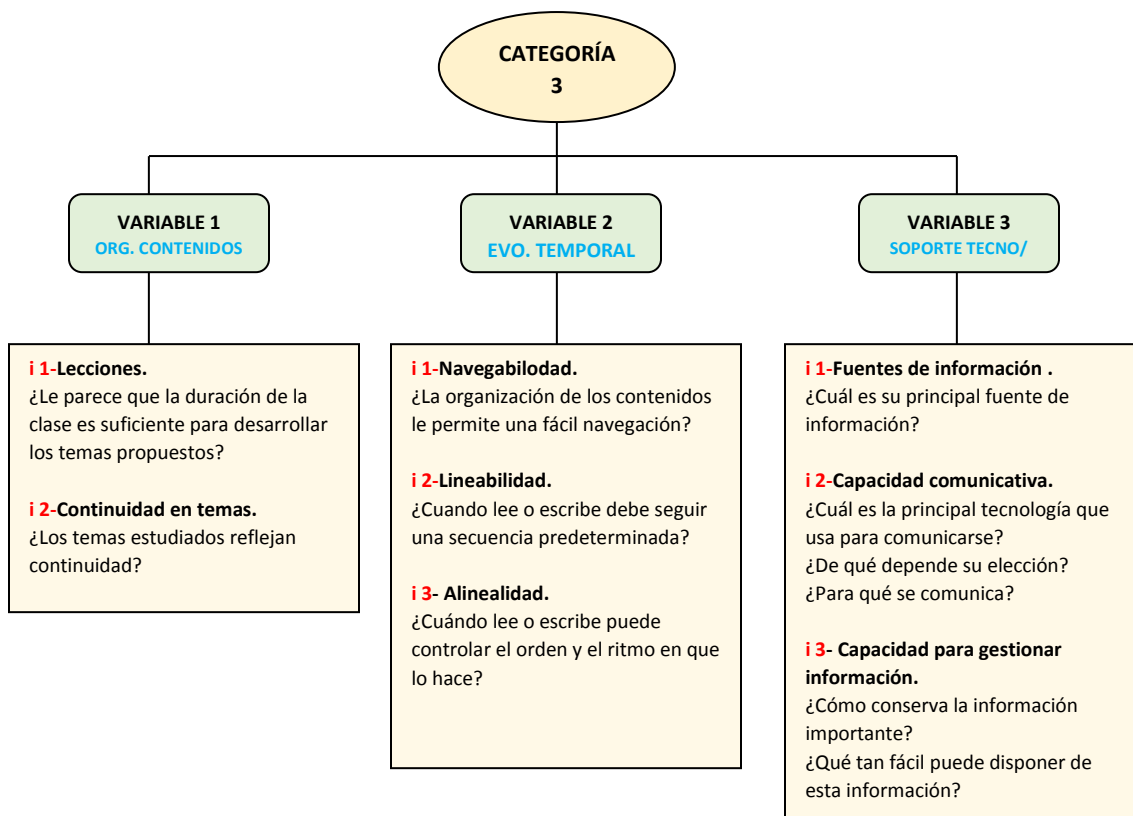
CATEGORÍA 3

VARIABLE 1
ORG. CONTENIDOS

VARIABLE 2
EVO. TEMPORAL

VARIABLE 3
SOPORTE TECNO/

i 1-Lecciones.
¿Le parece que la duración de la clase es suficiente para desarrollar los temas propuestos?

i 2-Continuidad en temas.
¿Los temas estudiados reflejan continuidad?

i 1-Navegabilodad.
¿La organización de los contenidos le permite una fácil navegación?

i 2-Lineabilidad.
¿Cuando lee o escribe debe seguir una secuencia predeterminada?

i 3- Alinealidad.
¿Cuándo lee o escribe puede controlar el orden y el ritmo en que lo hace?

i 1-Fuentes de información .
¿Cuál es su principal fuente de información?

i 2-Capacidad comunicativa.
¿Cuál es la principal tecnología que usa para comunicarse?
¿De qué depende su elección?
¿Para qué se comunica?

i 3- Capacidad para gestionar información.
¿Cómo conserva la información importante?
¿Qué tan fácil puede disponer de esta información?